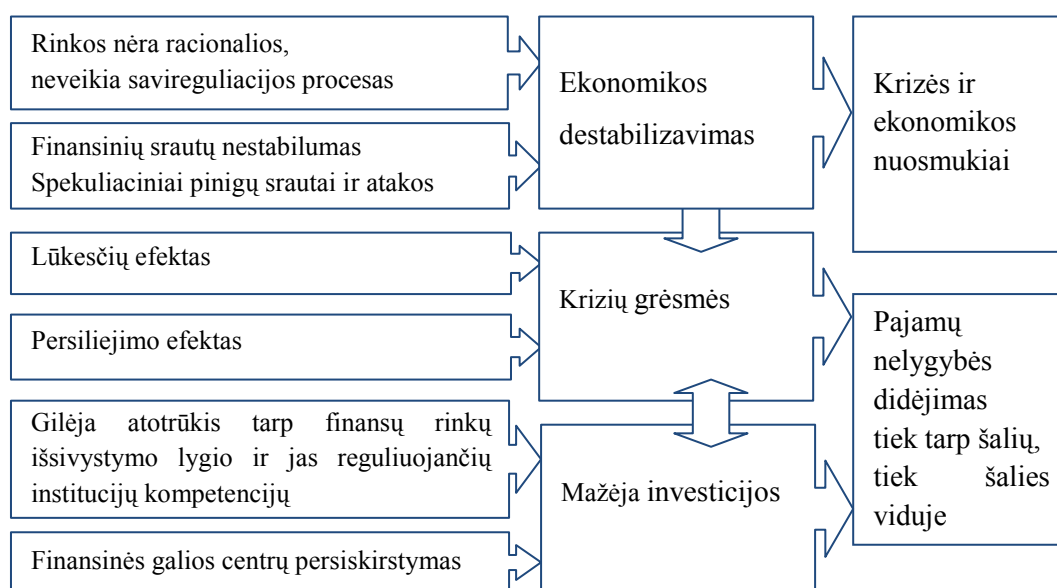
Rinkos nėra racionalios, neveikia savireguliacijos procesas

Finansinių srautų nestabilumas
Spekuliaciniai pinigų srautai ir atakos

Lūkesčių efektas

Persiliejimo efektas

Gilėja atotrūkis tarp finansų rinkų išsivystymo lygio ir jas reguliuojančių institucijų kompetencijų

Finansinės galios centrų persiskirstymas

Ekonomikos destabilizavimas

Krizių grėsmės

Mažėja investicijos

Krizės ir ekonomikos nuosmukiai

Pajamų nelygybės didėjimas tiek tarp šalių, tiek šalies viduje